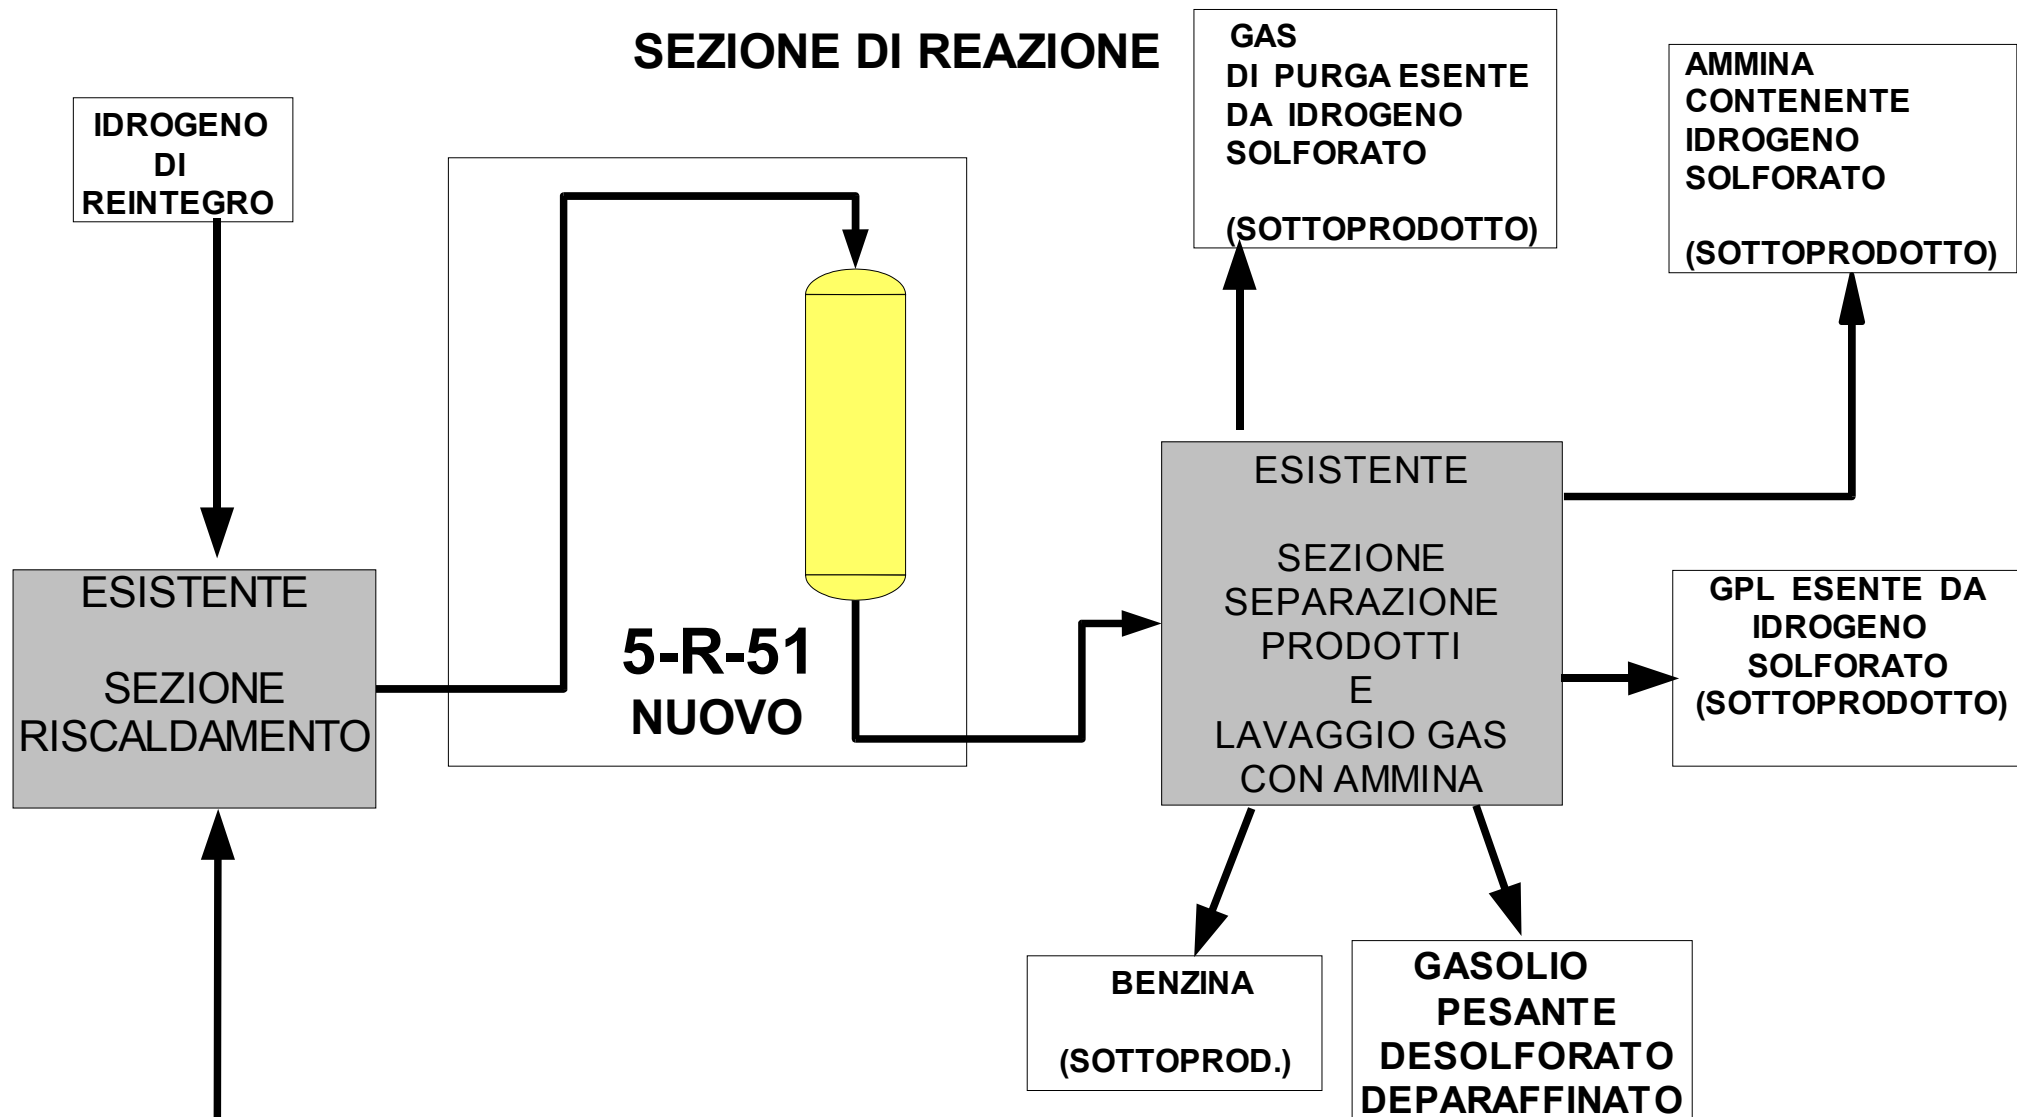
SEZIONE DI REAZIONE

GAS
DI PURGA ESENTE
DA IDROGENO
SOLFORATO

(SOTTOPRODOTTO)

AMMINA
CONTENENTE
IDROGENO
SOLFORATO

(SOTTOPRODOTTO)

IDROGENO
DI
REINTEGRO

ESISTENTE

SEZIONE
RISCALDAMENTO

5-R-51
NUOVO

ESISTENTE

SEZIONE
SEPARAZIONE
PRODOTTI
E
LAVAGGIO GAS
CON AMMINA

GPL ESENTE DA
IDROGENO
SOLFORATO
(SOTTOPRODOTTO)

BENZINA

(SOTTOPROD.)

GASOLIO
PESANTE
DESOLFORATO
DEPARAFFINATO